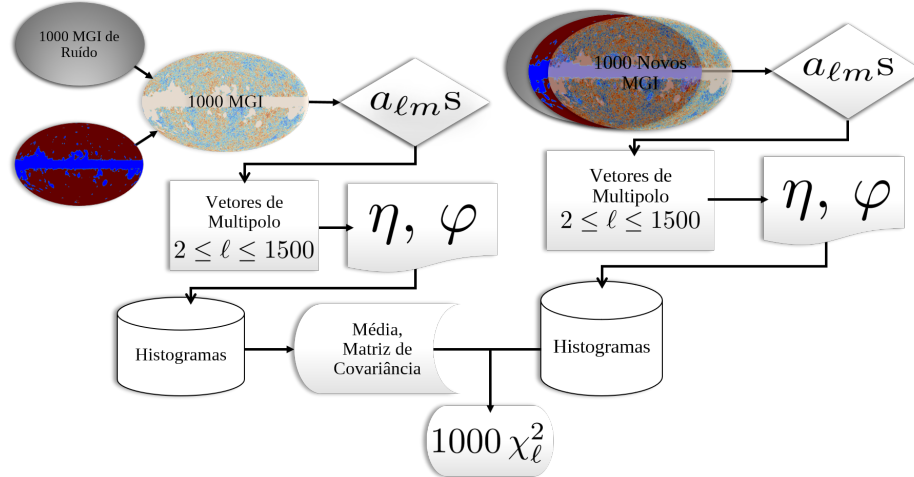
1000 MGI de Ruído

1000 MGI

$a_{\ell m}$s

Vetores de Multipolo $2 \leq \ell \leq 1500$

$\eta,\ \varphi$

Histogramas

Média, Matriz de Covariância

$1000\,\chi^2_\ell$

1000 Novos MGI

$a_{\ell m}$s

Vetores de Multipolo $2 \leq \ell \leq 1500$

$\eta,\ \varphi$

Histogramas